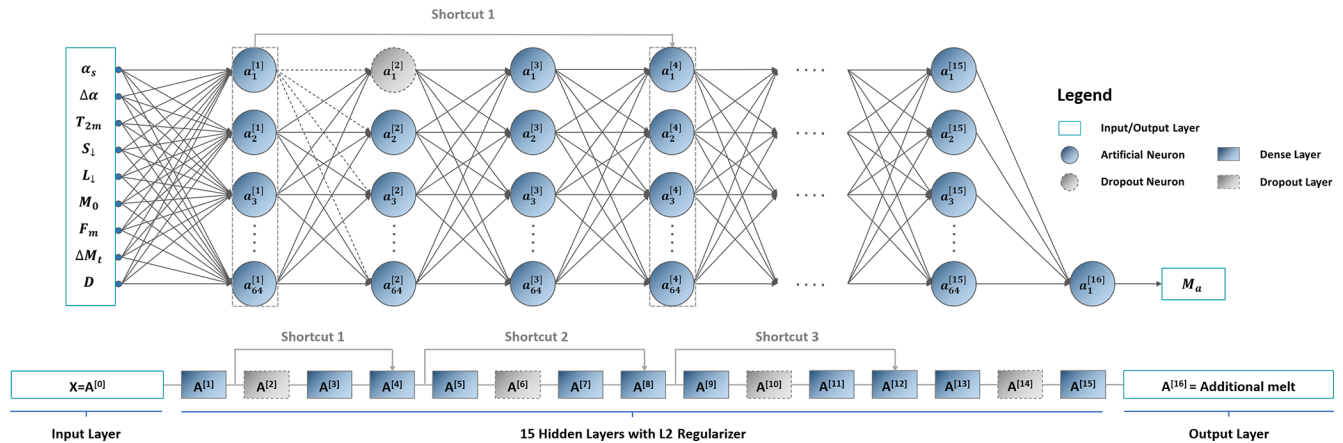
Shortcut 1

$\alpha_s$
$\Delta\alpha$
$T_{2m}$
$S_{\downarrow}$
$L_{\downarrow}$
$M_0$
$F_m$
$\Delta M_t$
$D$

$a_1^{[1]}$
$a_2^{[1]}$
$a_3^{[1]}$
$a_{64}^{[1]}$

$a_1^{[2]}$
$a_2^{[2]}$
$a_3^{[2]}$
$a_{64}^{[2]}$

$a_1^{[3]}$
$a_2^{[3]}$
$a_3^{[3]}$
$a_{64}^{[3]}$

$a_1^{[4]}$
$a_2^{[4]}$
$a_3^{[4]}$
$a_{64}^{[4]}$

$a_1^{[15]}$
$a_2^{[15]}$
$a_3^{[15]}$
$a_{64}^{[15]}$

$a_1^{[16]}$

$M_a$

Legend
Input/Output Layer
Artificial Neuron
Dense Layer
Dropout Neuron
Dropout Layer

Shortcut 1
Shortcut 2
Shortcut 3

X=A$^{[0]}$
A$^{[1]}$
A$^{[2]}$
A$^{[3]}$
A$^{[4]}$
A$^{[5]}$
A$^{[6]}$
A$^{[7]}$
A$^{[8]}$
A$^{[9]}$
A$^{[10]}$
A$^{[11]}$
A$^{[12]}$
A$^{[13]}$
A$^{[14]}$
A$^{[15]}$
A$^{[16]}$ = Additional melt

Input Layer
15 Hidden Layers with L2 Regularizer
Output Layer